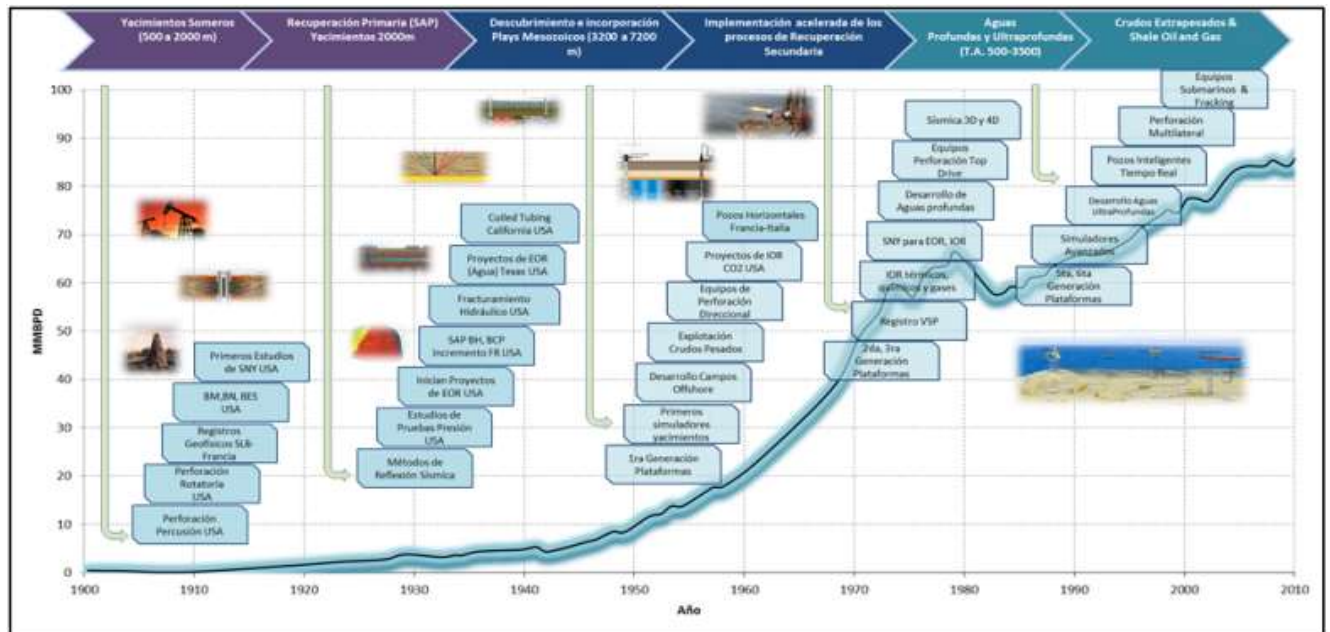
Yacimientos Someros (500 a 2000 m)

Recuperación Primaria (SAP) Yacimientos 2000m

Descubrimiento e incorporación Plays Mesozoicos (3200 a 7200 m)

Implementación acelerada de los procesos de Recuperación Secundaria

Aguas Profundas y Ultraprofundas (T.A. 500-3500)

Crudos Extrapesados & Shale Oil and Gas

Perforación Percusión USA

Perforación Rotatoria USA

Registros Geofísicos SLB-Francia

BM,BN, BES USA

Primeros Estudios de SNY USA

Métodos de Reflexión Sísmica

Estudios de Pruebas Presión USA

Inician Proyectos de EOR USA

SAP BH, BCP Incremento FR USA

Fracturamiento Hidráulico USA

Proyectos de EOR (Agua) Texas USA

Coiled Tubing California USA

1era Generación Plataformas

Primeros simuladores yacimientos

Desarrollo Campos Offshore

Explotación Crudos Pesados

Equipos de Perforación Direccional

Proyectos de IOR CO2 USA

Pozos Horizontales Francia-Italia

2da, 3ra Generación Plataformas

Registro VSP

IOR térmicos, químicos y gases

SNY para EOR, IOR

Desarrollo de Aguas profundas

Equipos Perforación Top Drive

Sísmica 3D y 4D

5ta, 6ta Generación Plataformas

Simuladores Avanzados

Desarrollo Aguas UltraProfundas

Pozos Inteligentes Tiempo Real

Perforación Multilateral

Equipos Submarinos & Fracking

MMBPD

100
90
80
70
60
50
40
30
20
10
0

1900 1910 1920 1930 1940 1950 1960 1970 1980 1990 2000 2010

Año